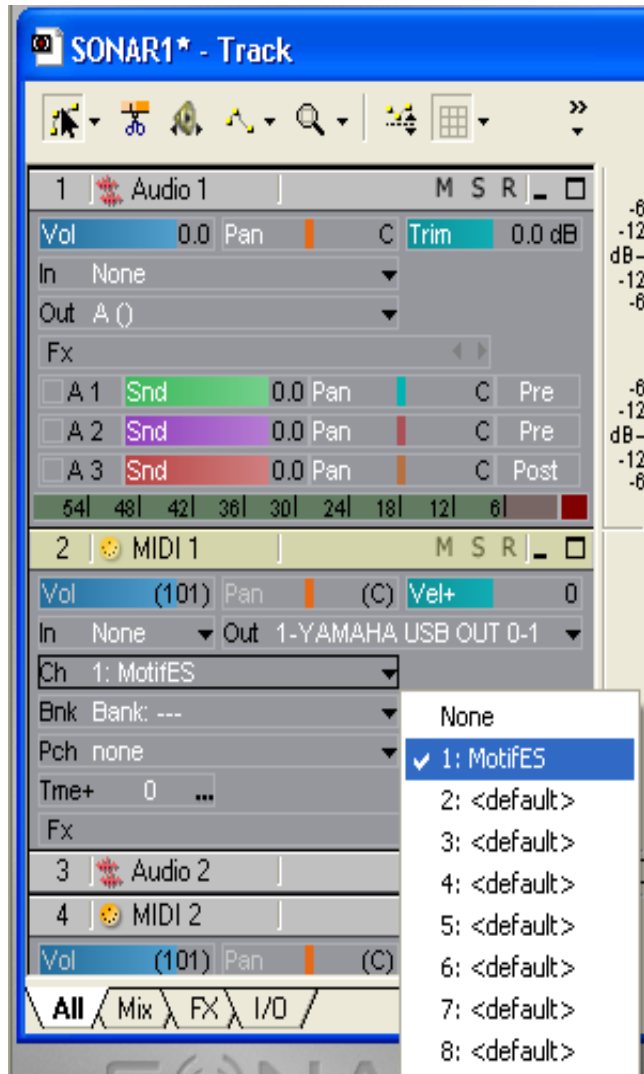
SONAR1* - Track

1 Audio 1 M S R
Vol 0.0 Pan C Trim 0.0 dB
In None
Out A ()
Fx
A 1 Snd 0.0 Pan C Pre
A 2 Snd 0.0 Pan C Pre
A 3 Snd 0.0 Pan C Post
54 48 42 36 30 24 18 12 6

2 MIDI 1 M S R
Vol (101) Pan (C) Vel+ 0
In None Out 1-YAMAHA USB OUT 0-1
Ch 1: MotifES
Bnk Bank: ---
Pch none
Tme+ 0 ...
Fx

3 Audio 2
4 MIDI 2
Vol (101) Pan (C)

All Mix FX I/O

None
1: MotifES
2: <default>
3: <default>
4: <default>
5: <default>
6: <default>
7: <default>
8: <default>

-6
-12
dB
-12
-6
-6
-12
dB
-12
-6